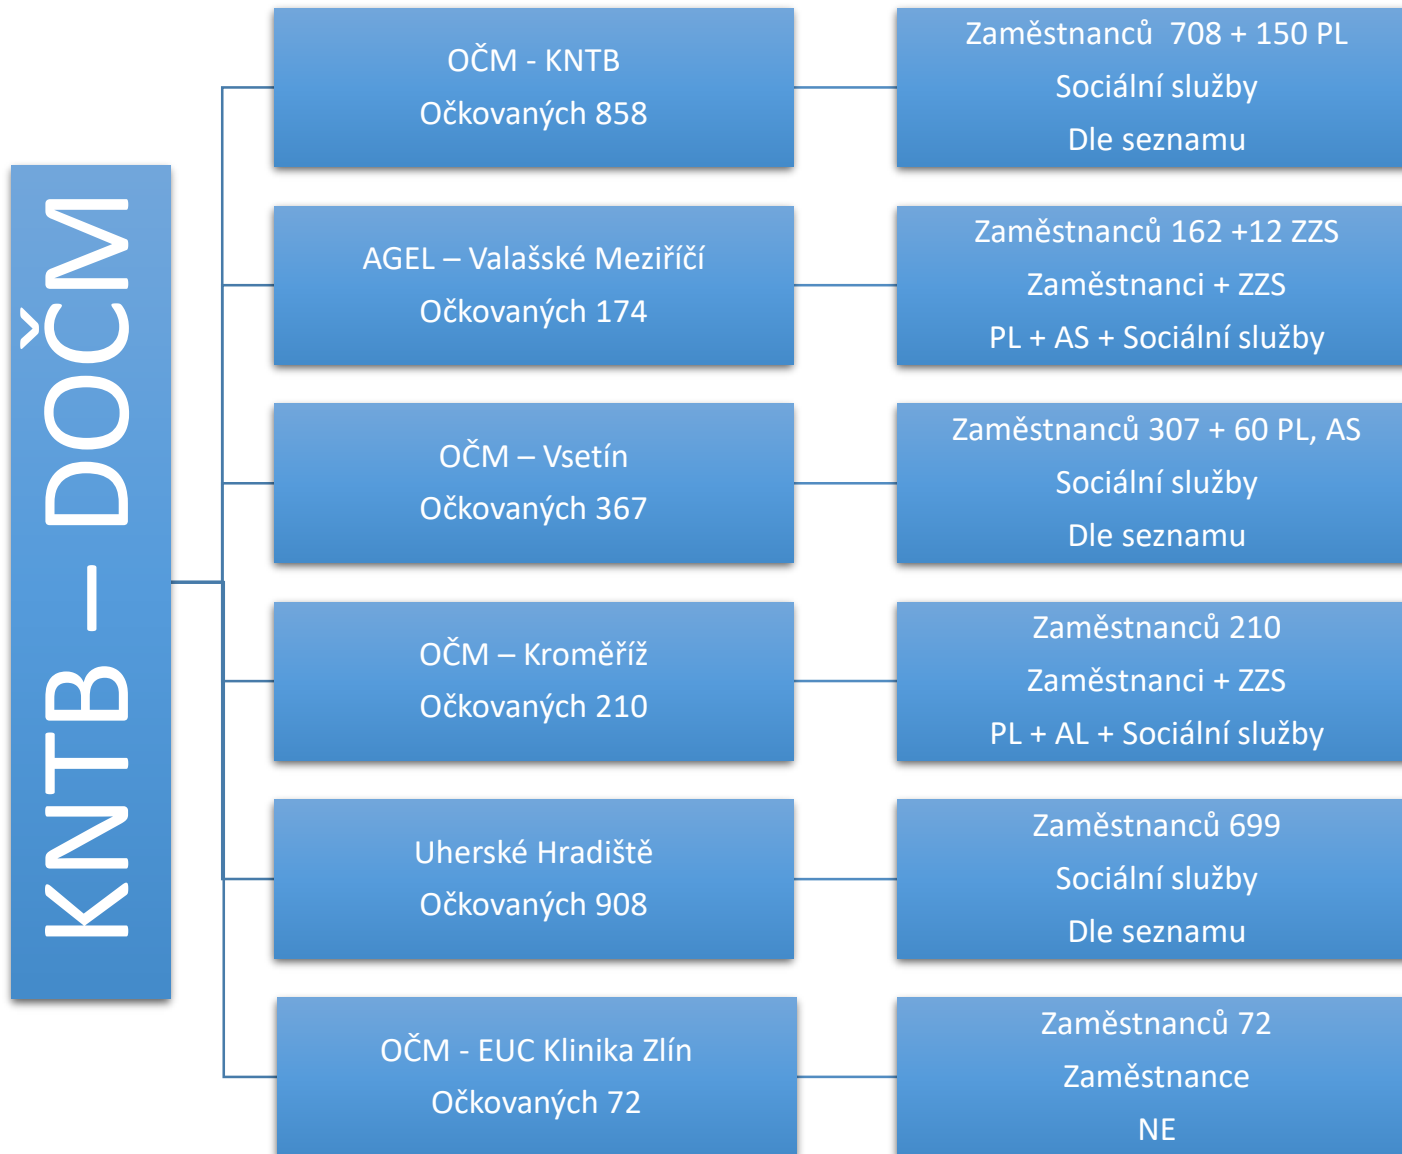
KNTB – DOČM

OČM - KNTB
Očkovaných 858

Zaměstnanců 708 + 150 PL
Sociální služby
Dle seznamu

AGEL – Valašské Meziříčí
Očkovaných 174

Zaměstnanců 162 +12 ZZS
Zaměstnanci + ZZS
PL + AS + Sociální služby

OČM – Vsetín
Očkovaných 367

Zaměstnanců 307 + 60 PL, AS
Sociální služby
Dle seznamu

OČM – Kroměříž
Očkovaných 210

Zaměstnanců 210
Zaměstnanci + ZZS
PL + AL + Sociální služby

Uherské Hradiště
Očkovaných 908

Zaměstnanců 699
Sociální služby
Dle seznamu

OČM - EUC Klinika Zlín
Očkovaných 72

Zaměstnanců 72
Zaměstnance
NE